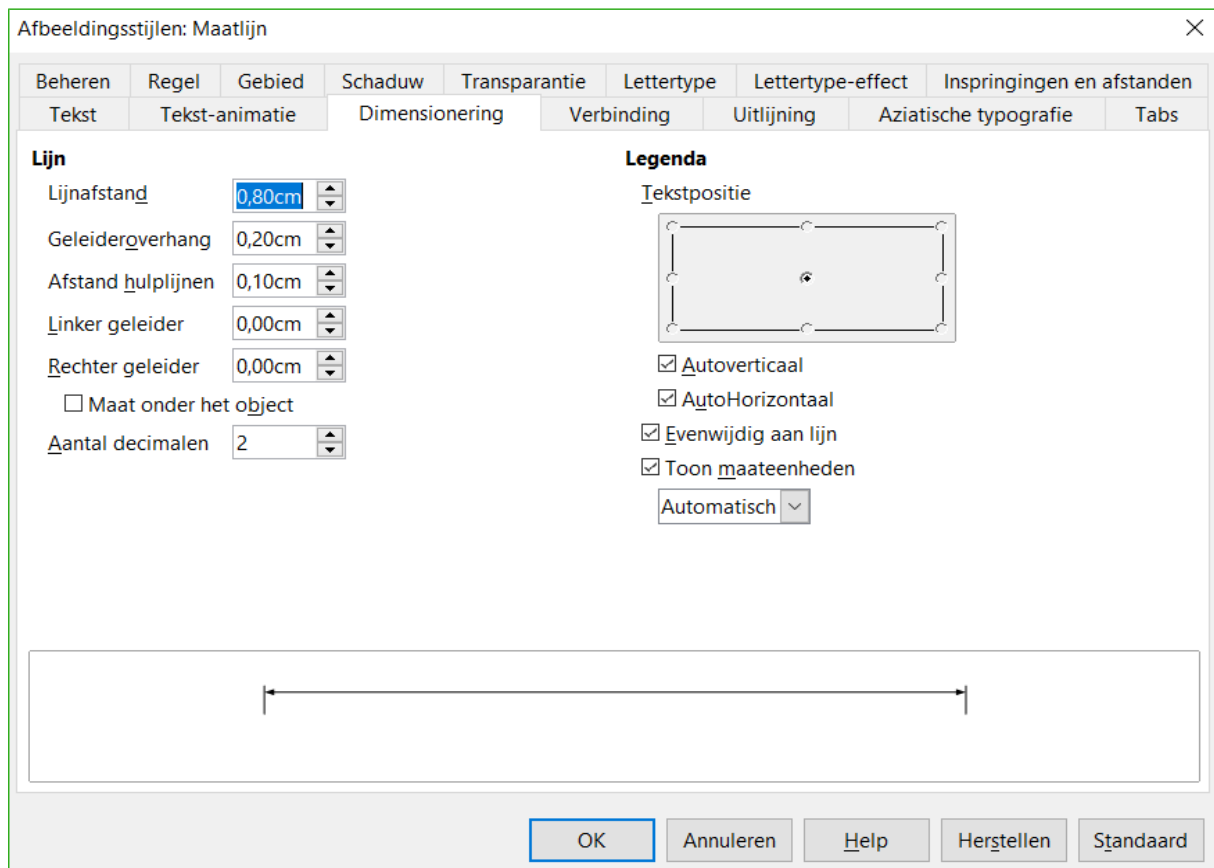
Afbeeldingsstijlen: Maatlijn

Beheren | Regel | Gebied | Schaduw | Transparantie | Lettertype | Lettertype-effect | Inspringingen en afstanden
Tekst | Tekst-animatie | Dimensionering | Verbinding | Uitlijning | Aziatische typografie | Tabs

Lijn
Lijnafstand 0,80cm
Geleideroverhang 0,20cm
Afstand hulplijnen 0,10cm
Linker geleider 0,00cm
Rechter geleider 0,00cm
☐ Maat onder het object
Aantal decimalen 2

Legenda
Tekstpositie
☑ Autoverticaal
☑ AutoHorizontaal
☑ Evenwijdig aan lijn
☑ Toon maateenheden
Automatisch

OK | Annuleren | Help | Herstellen | Standaard